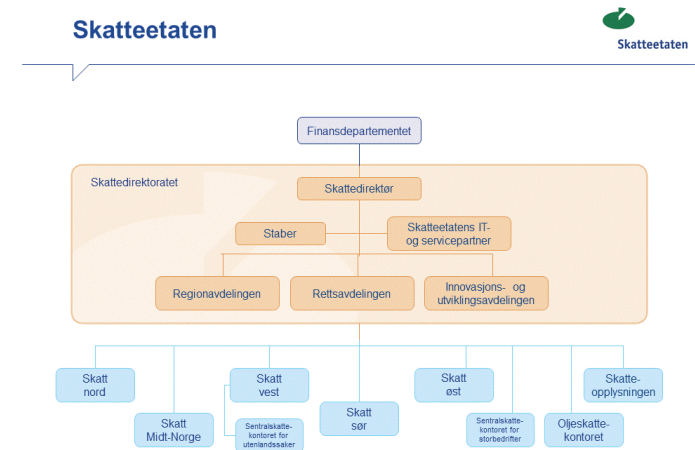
Skatteetaten

Skatteetaten

Finansdepartementet

Skattedirektoratet

Skattedirektør

Staber

Skatteetatens IT- og servicepartner

Regionavdelingen

Rettsavdelingen

Innovasjons- og utviklingsavdelingen

Skatt nord

Skatt Midt-Norge

Skatt vest

Sentralskattekontoret for utenlandssaker

Skatt sør

Skatt øst

Sentralskattekontoret for storbedrifter

Oljeskattekontoret

Skatteopplysningen